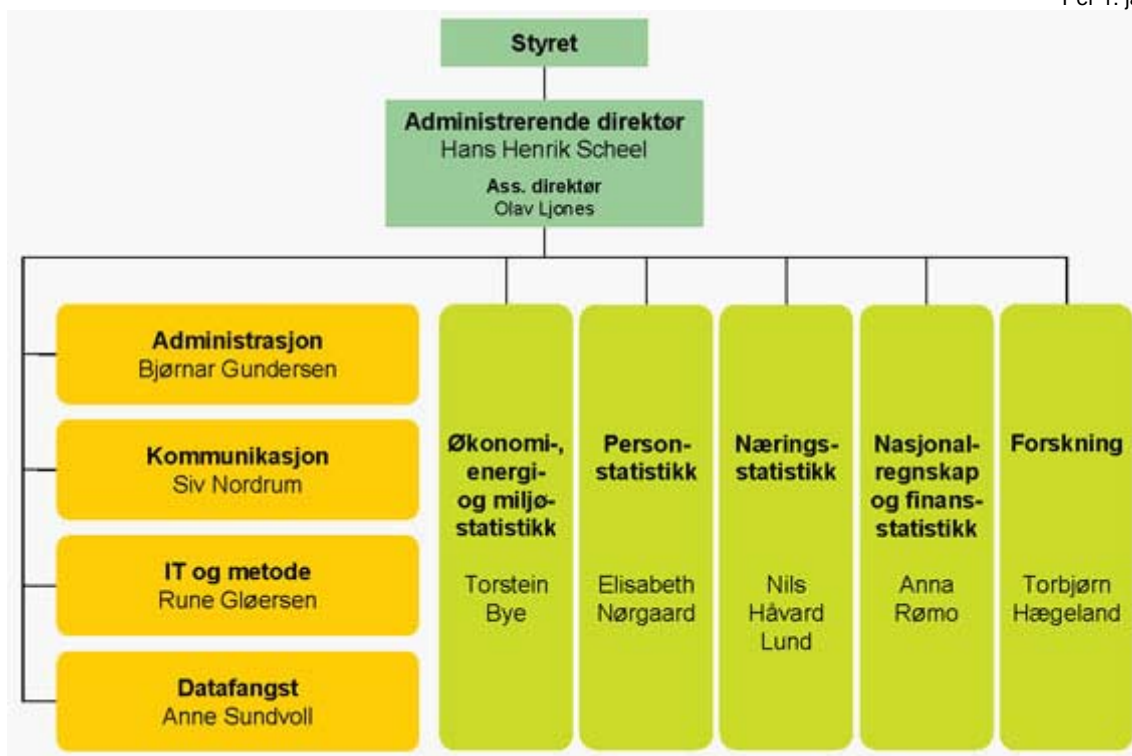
Per 1. ja

Styret

Administrerende direktør
Hans Henrik Scheel

Ass. direktør
Olav Ljones

Administrasjon
Bjørnar Gundersen

Kommunikasjon
Siv Nordrum

IT og metode
Rune Gløersen

Datafangst
Anne Sundvoll

Økonomi-, energi- og miljøstatistikk
Torstein Bye

Personstatistikk
Elisabeth Nørgaard

Næringsstatistikk
Nils Håvard Lund

Nasjonalregnskap og finansstatistikk
Anna Rømo

Forskning
Torbjørn Hægeland